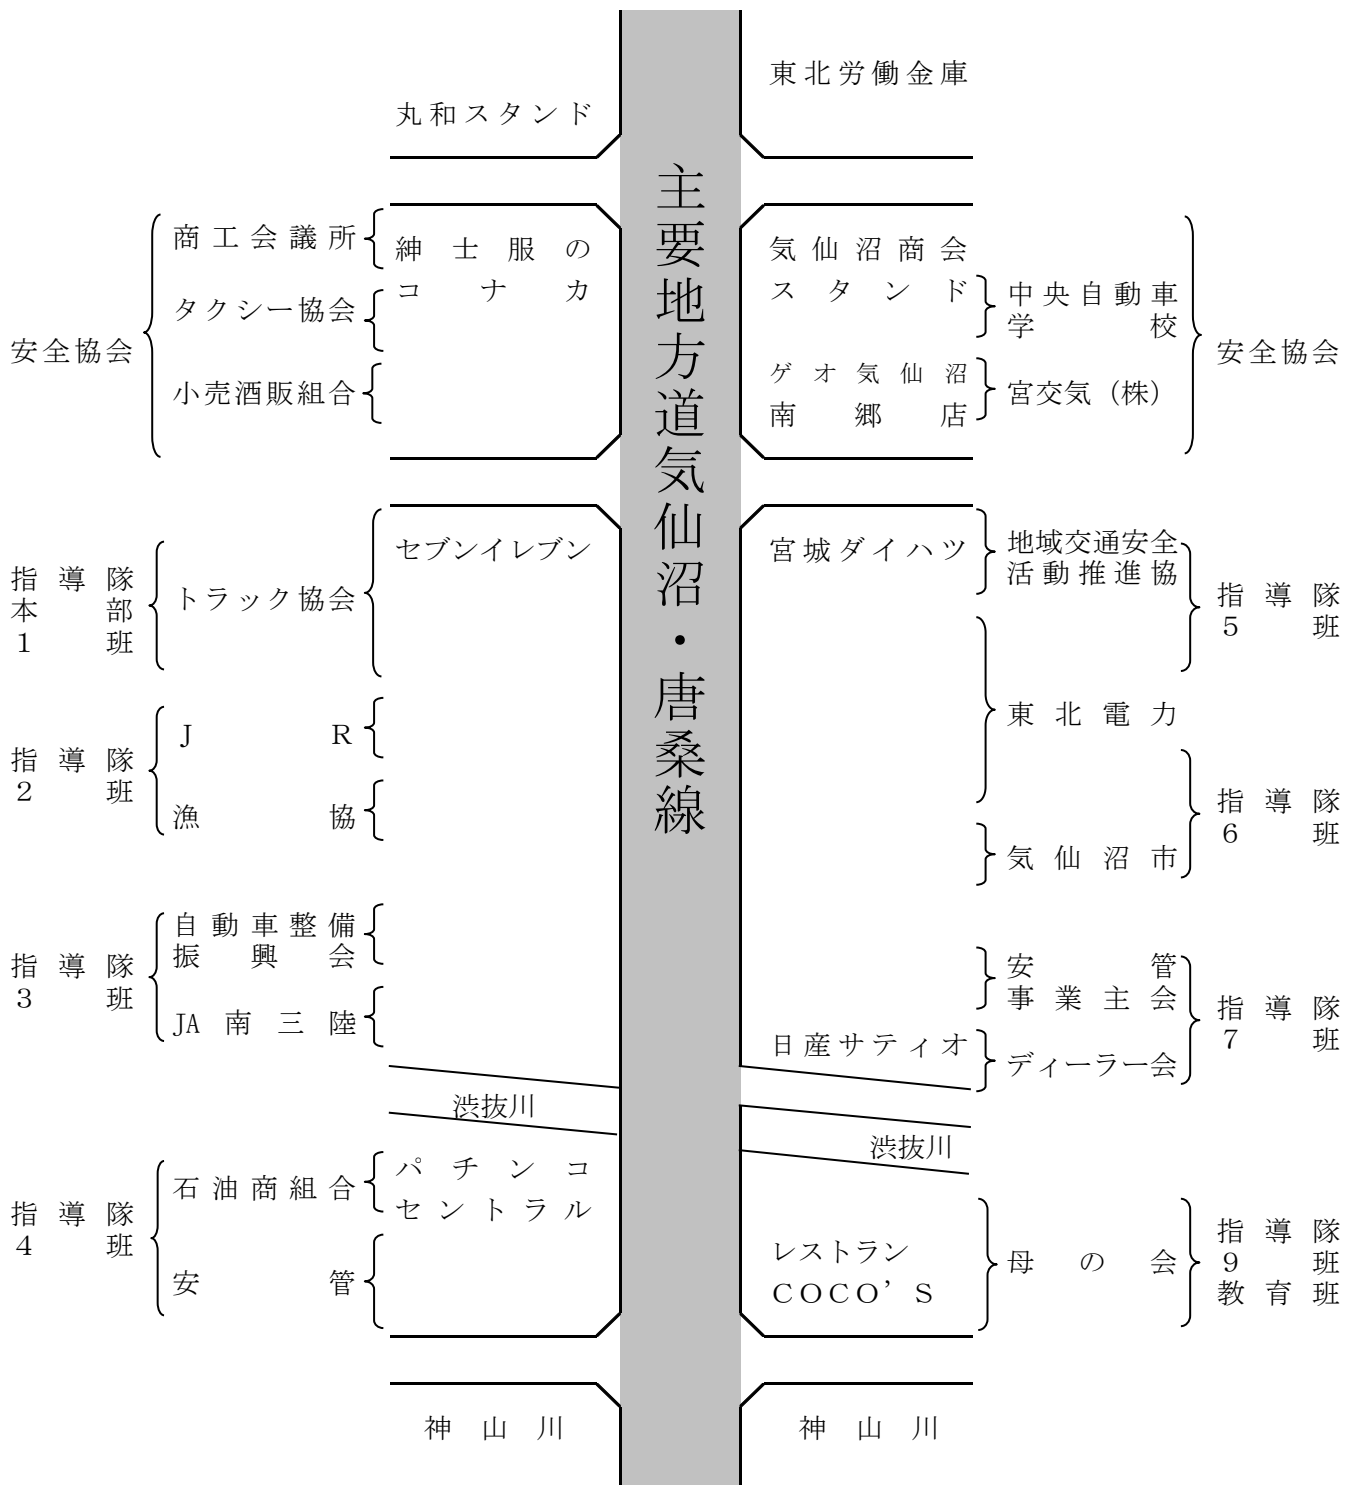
主要地方道気仙沼・唐桑線

丸和スタンド

東北労働金庫

安全協会
商工会議所
タクシー協会
小売酒販組合

紳士服のコナカ

気仙沼商会スタンド
ゲオ気仙沼南郷店

中央自動車学校
宮交気（株）

安全協会

指導隊本部1班
トラック協会
セブンイレブン

宮城ダイハツ
地域交通安全活動推進協
指導隊5班

指導隊2班
J R
漁協

東北電力

指導隊6班
気仙沼市

指導隊3班
自動車整備振興会
JA南三陸

安管事業主会
指導隊7班
日産サティオ
ディーラー会

渋抜川
渋抜川

指導隊4班
石油商組合
安管
パチンコセントラル

レストランCOCO'S
母の会
指導隊9班教育班

神山川
神山川